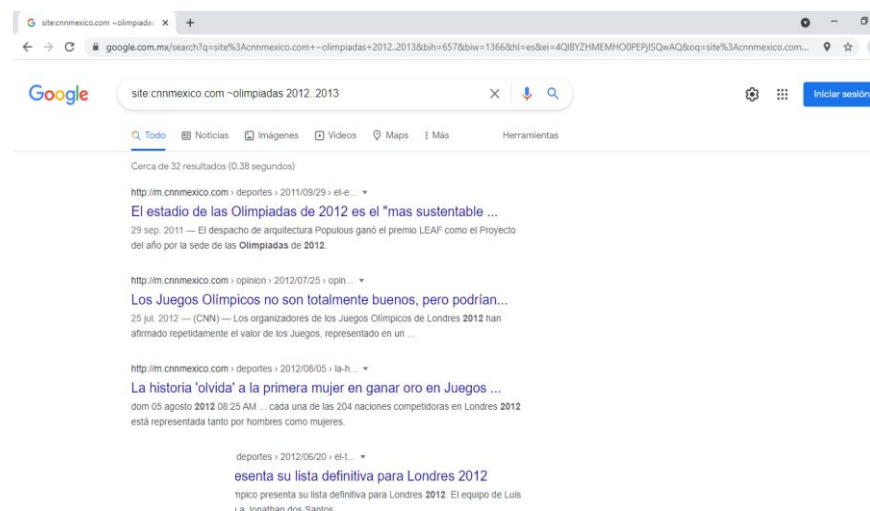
site:cnnmexico.com ~olimpiada ×  +

google.com.mx/search?q=site%3Acnnmexico.com+~olimpiadas+2012..2013&bih=657&biw=1366&hl=es&ei=4QIBYZHMEMHO0PEPjISQwAQ&oq=site%3Acnnmexico.com...

Google

site:cnnmexico.com ~olimpiadas 2012..2013

Iniciar sesión

Todo  Noticias  Imágenes  Videos  Maps  ⋮ Más  Herramientas

Cerca de 32 resultados (0.38 segundos)

http://m.cnnmexico.com › deportes › 2011/09/29 › el-e...

El estadio de las Olimpiadas de 2012 es el "mas sustentable ...

29 sep. 2011 — El despacho de arquitectura Populous ganó el premio LEAF como el Proyecto del año por la sede de las Olimpiadas de 2012.

http://m.cnnmexico.com › opinion › 2012/07/25 › opin...

Los Juegos Olímpicos no son totalmente buenos, pero podrían...

25 jul. 2012 — (CNN) — Los organizadores de los Juegos Olímpicos de Londres 2012 han afirmado repetidamente el valor de los Juegos, representado en un ...

http://m.cnnmexico.com › deportes › 2012/08/05 › la-h...

La historia 'olvida' a la primera mujer en ganar oro en Juegos ...

dom 05 agosto 2012 08:25 AM ... cada una de las 204 naciones competidoras en Londres 2012 está representada tanto por hombres como mujeres.

deportes › 2012/06/20 › el-t...

esenta su lista definitiva para Londres 2012

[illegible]mpico presenta su lista definitiva para Londres 2012. El equipo de Luis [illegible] a Jonathan dos Santos